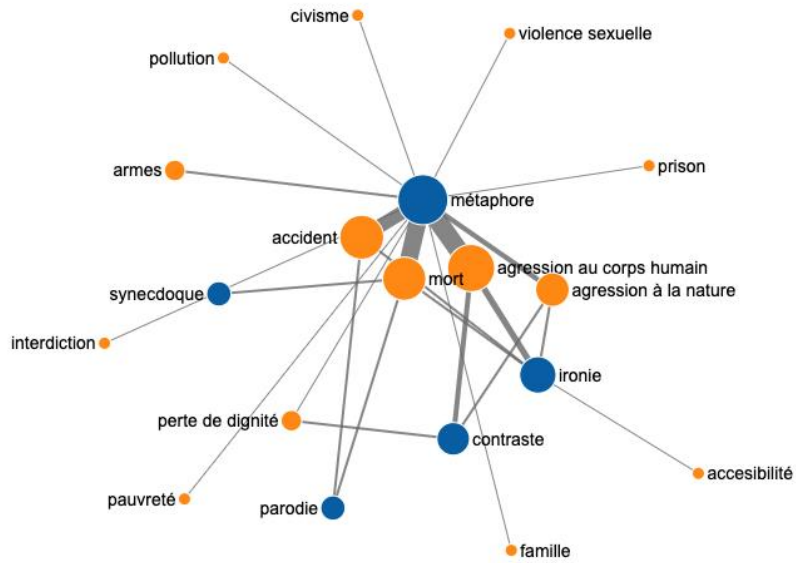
civisme
violence sexuelle
pollution
armes
prison
métaphore
accident
agression au corps humain
mort
agression à la nature
synecdoque
interdiction
ironie
perte de dignité
contraste
accesibilité
pauvreté
parodie
famille